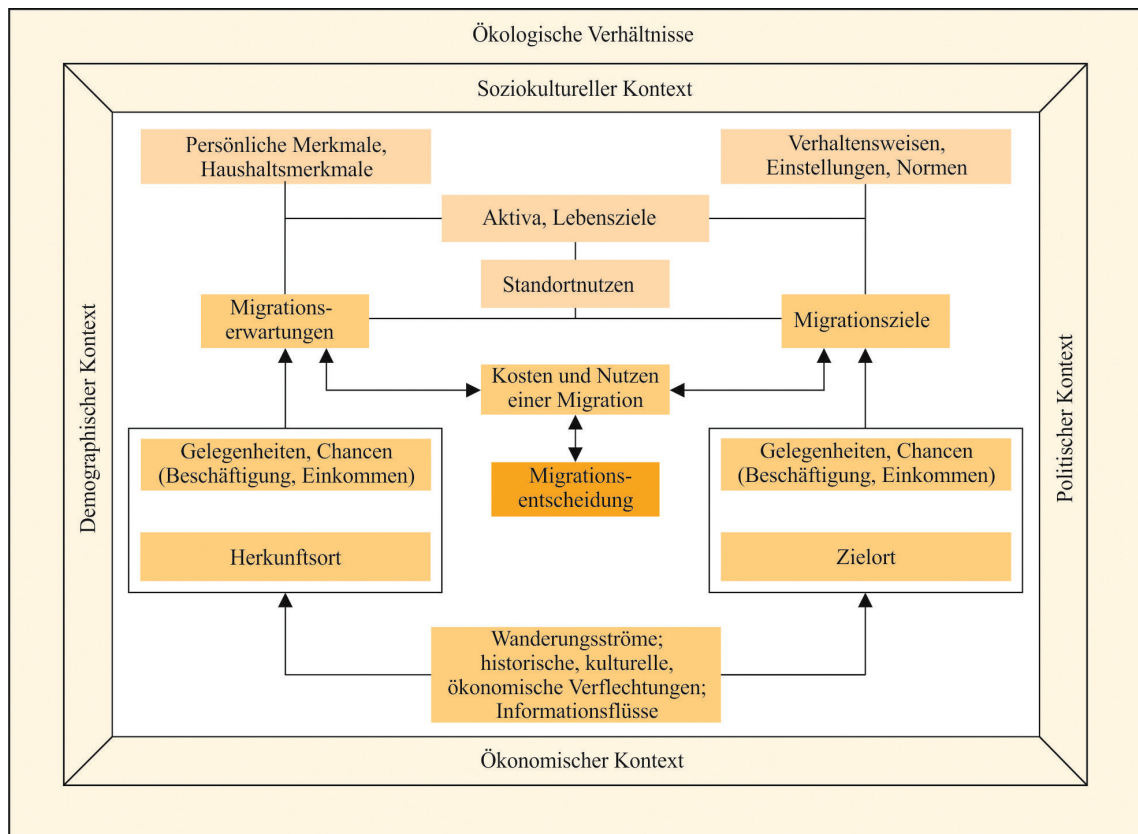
Ökologische Verhältnisse

Soziokultureller Kontext

Persönliche Merkmale, Haushaltsmerkmale

Verhaltensweisen, Einstellungen, Normen

Aktiva, Lebensziele

Standortnutzen

Migrationserwartungen

Migrationsziele

Kosten und Nutzen einer Migration

Migrationsentscheidung

Gelegenheiten, Chancen (Beschäftigung, Einkommen)

Herkunftsort

Gelegenheiten, Chancen (Beschäftigung, Einkommen)

Zielort

Wanderungsströme; historische, kulturelle, ökonomische Verflechtungen; Informationsflüsse

Demographischer Kontext

Politischer Kontext

Ökonomischer Kontext